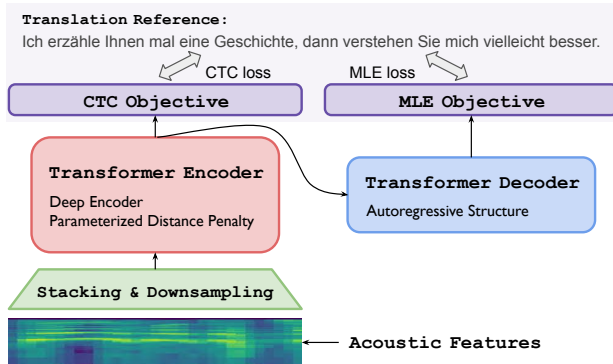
Translation Reference:
Ich erzähle Ihnen mal eine Geschichte, dann verstehen Sie mich vielleicht besser.

CTC loss
MLE loss

CTC Objective
MLE Objective

Transformer Encoder
Deep Encoder
Parameterized Distance Penalty

Transformer Decoder
Autoregressive Structure

Stacking & Downsampling

Acoustic Features